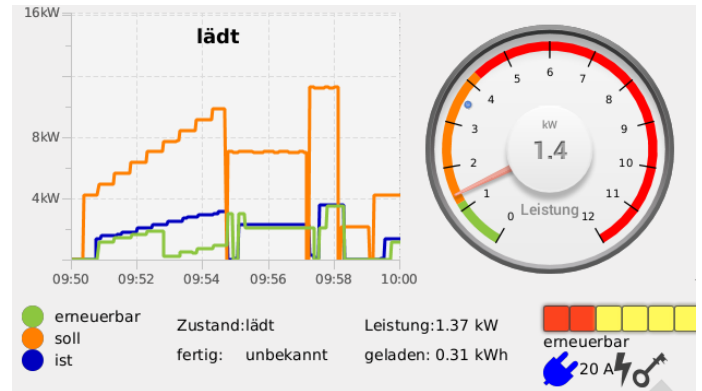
16kW
lädt
8kW
4kW
09:50
09:52
09:54
09:56
09:58
10:00

kW
1.4
Leistung
0
1
2
3
4
5
6
7
8
9
10
11
12

erneuerbar
soll
ist

Zustand:lädt
fertig: unbekannt

Leistung:1.37 kW
geladen: 0.31 kWh

erneuerbar
20 A